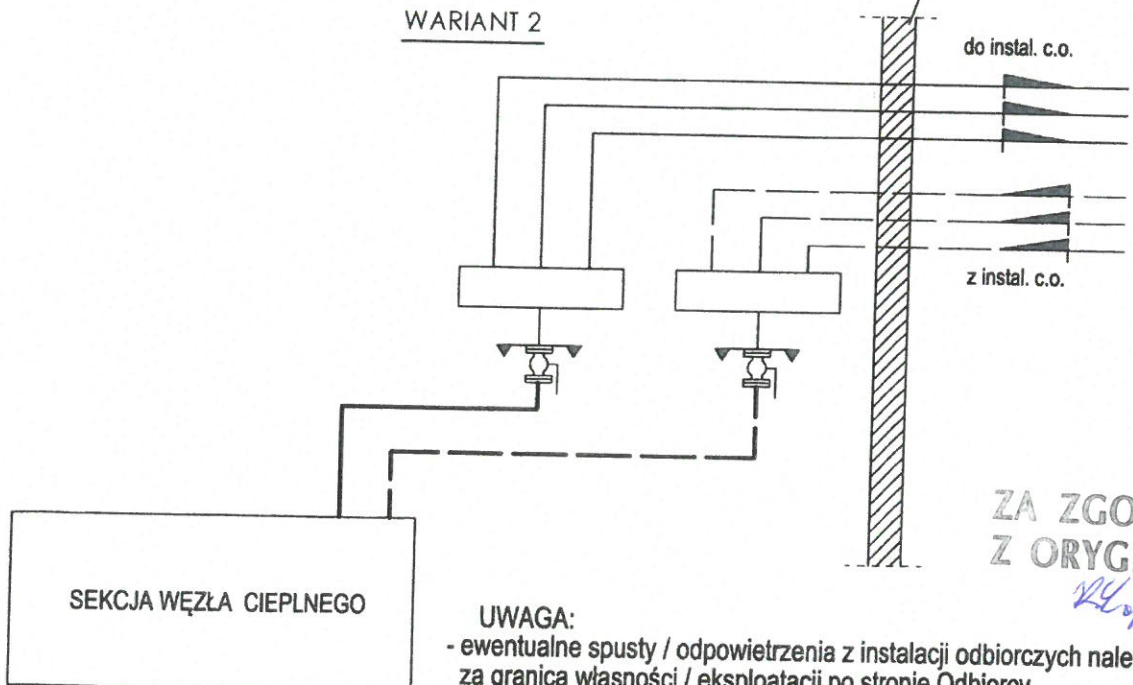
WARIANT 2

do instal. c.o.

z instal. c.o.

SEKCJA WĘZŁA CIEPLNEGO

ZA ZGO
Z ORYG

UWAGA:
- ewentualne spusty / odpowietrzenia z instalacji odbiorczych nale
za granicą własności / eksploatacji po stronie Odbiorcy